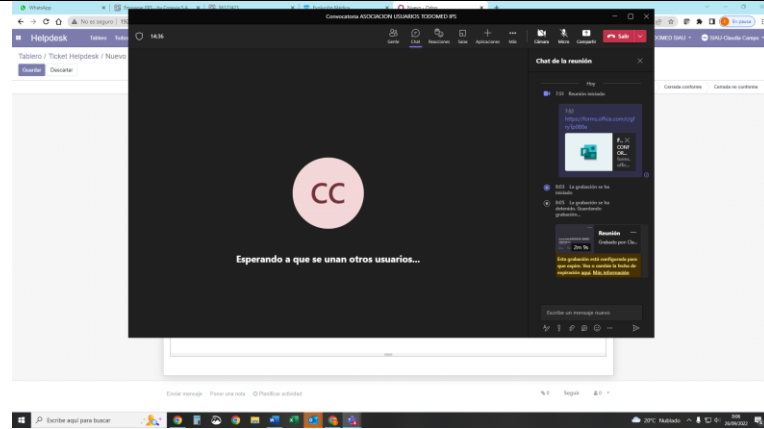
WhatsApp

No es seguro

Helpdesk Tablero

Tablero / Ticket Helpdesk / Nuevo

Guardar Descartar

Convocatoria ASOCIACION USUARIOS TODOMED IPS

14:36

Gente Chat Reacciones Salas Aplicaciones Más Cámara Micro Compartir Salir

CC

Esperando a que se unan otros usuarios...

Chat de la reunión

Hoy

7:55 Reunión iniciada

7:52
https://forms.office.com/r/gty1p88e

8:03 La grabación se ha iniciado

8:05 La grabación se ha detenido. Guardando grabación...

Reunión
Grabado por Cla...

2m 9s

Esta grabación está configurada para que expire. Vea o cambie la fecha de expiración aquí. Más información

Escribir un mensaje nuevo

Cerrada conforme Cerrada no conforme

TODOMED DAU DAU Claudia Campo

En pausa

Enviar mensaje Poner una nota Planificar actividad

Seguir

Escribe aquí para buscar

20°C Nublado

26/09/2022